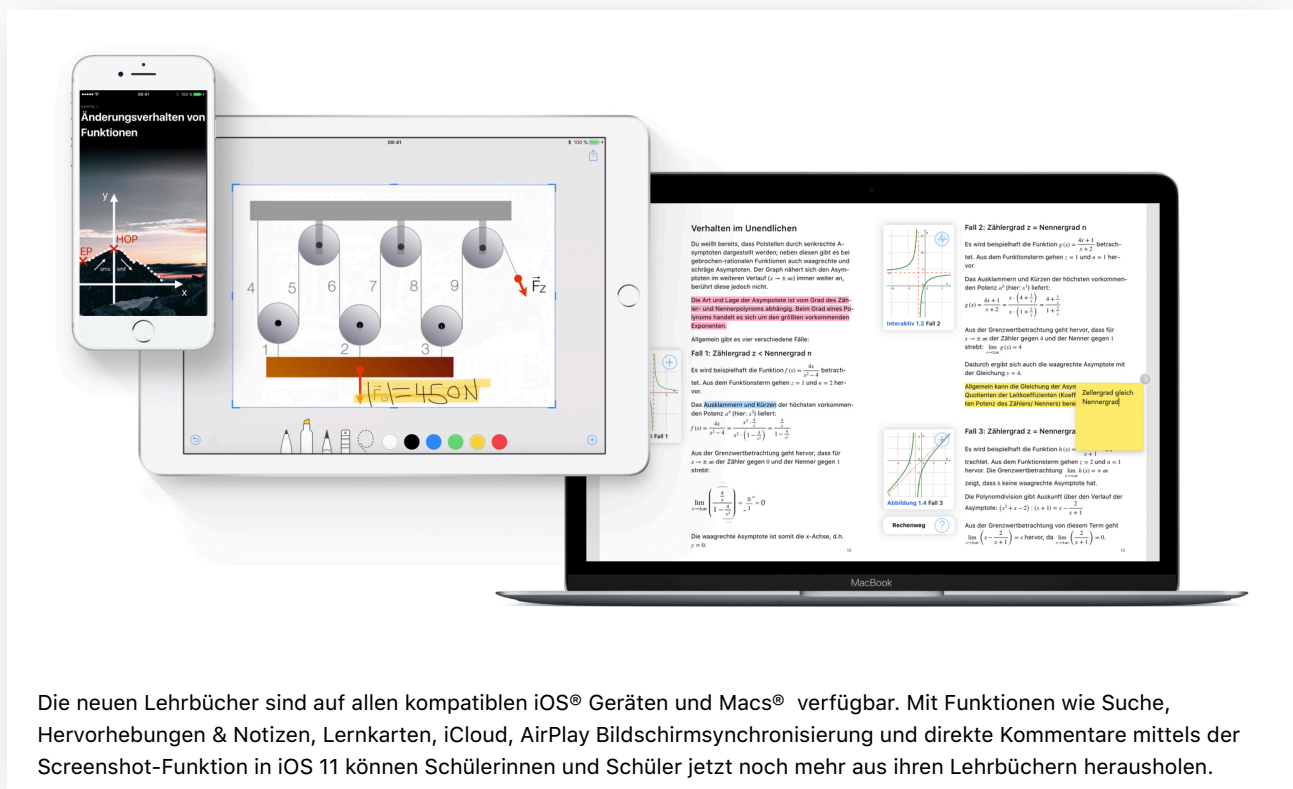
09:41

Änderungsverhalten von Funktionen

y

HOP

EP

x

09:41

4 5 6 7 8 9

$\vec{F}_Z$

1 2 3

$|\vec{F}_G| = 450N$

Verhalten im Unendlichen

Du weißt bereits, dass Polstellen durch senkrechte Asymptoten dargestellt werden; neben diesen gibt es bei gebrochen-rationalen Funktionen auch waagrechte und schräge Asymptoten. Der Graph nähert sich den Asymptoten im weiteren Verlauf ($x \to \pm\infty$) immer weiter an, berührt diese jedoch nicht.

Die Art und Lage der Asymptote ist vom Grad des Zähler- und Nennerpolynoms abhängig. Beim Grad eines Polynoms handelt es sich um den größten vorkommenden Exponenten.

Allgemein gibt es vier verschiedene Fälle:

Fall 1: Zählergrad z < Nennergrad n

Es wird beispielhaft die Funktion $f(x) = \frac{4x}{x^2-4}$ betrachtet. Aus dem Funktionsterm gehen $z = 1$ und $n = 2$ hervor.

Das Ausklammern und Kürzen der höchsten vorkommenden Potenz $x^n$ (hier: $x^2$) liefert:

$f(x) = \frac{4x}{x^2-4} = \frac{x^2 \cdot \frac{4}{x}}{x^2 \cdot \left(1 - \frac{4}{x^2}\right)} = \frac{\frac{4}{x}}{1 - \frac{4}{x^2}}$

Aus der Grenzwertbetrachtung geht hervor, dass für $x \to \pm\infty$ der Zähler gegen 0 und der Nenner gegen 1 strebt:

$\lim_{x\to\pm\infty} \left(\frac{\frac{4}{x}}{1-\frac{4}{x^2}}\right) = \frac{0^-}{1} = 0$

Die waagrechte Asymptote ist somit die x-Achse, d.h. $y = 0$.

Interaktiv 1.2 Fall 2

Fall 2: Zählergrad z = Nennergrad n

Es wird beispielhaft die Funktion $g(x) = \frac{4x+1}{x+2}$ betrachtet. Aus dem Funktionsterm gehen $z = 1$ und $n = 1$ hervor.

Das Ausklammern und Kürzen der höchsten vorkommenden Potenz $x^n$ (hier: $x^1$) liefert:

$g(x) = \frac{4x+1}{x+2} = \frac{x \cdot \left(4 + \frac{1}{x}\right)}{x \cdot \left(1 + \frac{2}{x}\right)} = \frac{4 + \frac{1}{x}}{1 + \frac{2}{x}}$

Aus der Grenzwertbetrachtung geht hervor, dass für $x \to \pm\infty$ der Zähler gegen 4 und der Nenner gegen 1 strebt: $\lim_{x\to\pm\infty} g(x) = 4$

Dadurch ergibt sich auch die waagrechte Asymptote mit der Gleichung $y = 4$.

Allgemein kann die Gleichung der Asym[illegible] Quotienten der Leitkoeffizienten (Koeff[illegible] ten Potenz des Zählers/ Nenners) bere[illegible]

Zellergrad gleich Nennergrad

1 Fall 1

Fall 3: Zählergrad z = Nennergrad n

Es wird beispielhaft die Funktion $h(x)$ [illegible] trachtet. Aus dem Funktionsterm gehen $z = 2$ und $n = 1$ hervor. Die Grenzwertbetrachtung $\lim_{x\to\pm\infty} h(x) = \pm\infty$ zeigt, dass $h$ keine waagrechte Asymptote hat.

Die Polynomdivision gibt Auskunft über den Verlauf der Asymptote: $(x^2 + x - 2) : (x+1) = x - \frac{2}{x+1}$

Aus der Grenzwertbetrachtung von diesem Term geht $\lim_{x\to\pm\infty}\left(x - \frac{2}{x+1}\right) = x$ hervor, da $\lim_{x\to\pm\infty}\left(\frac{2}{x+1}\right) = 0$.

Abbildung 1.4 Fall 3

Rechenweg

MacBook

Die neuen Lehrbücher sind auf allen kompatiblen iOS® Geräten und Macs® verfügbar. Mit Funktionen wie Suche, Hervorhebungen & Notizen, Lernkarten, iCloud, AirPlay Bildschirmsynchronisierung und direkte Kommentare mittels der Screenshot-Funktion in iOS 11 können Schülerinnen und Schüler jetzt noch mehr aus ihren Lehrbüchern herausholen.